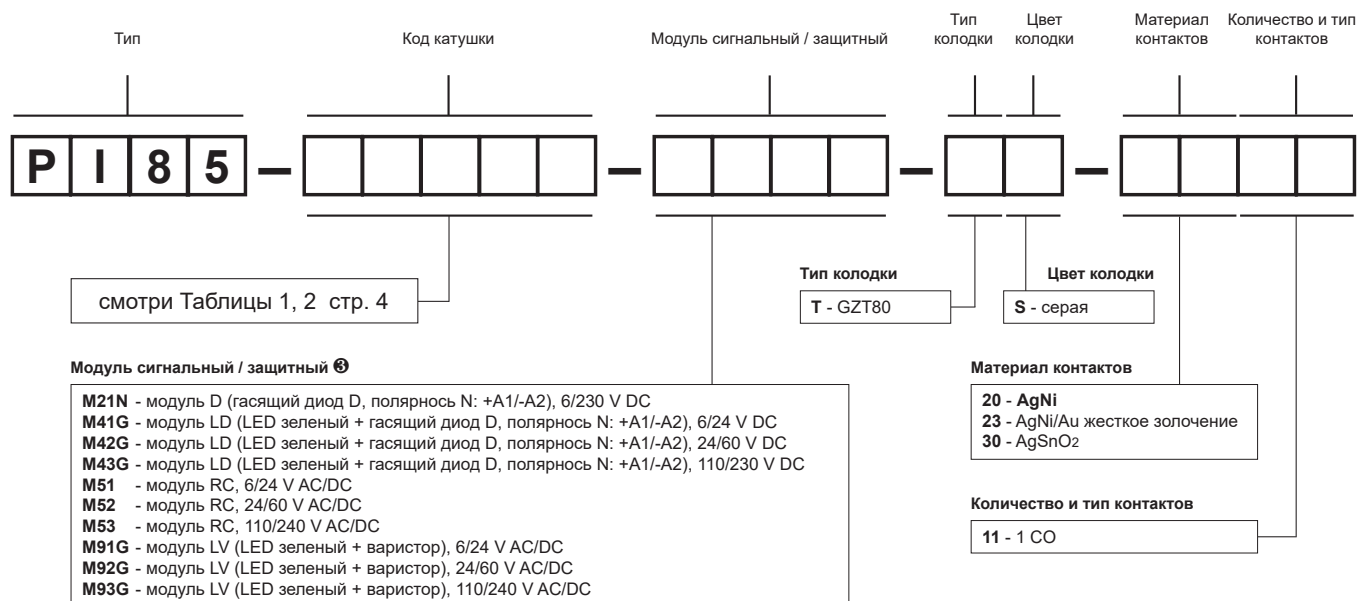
Тип

Код катушки

Модуль сигнальный / защитный

Тип колодки

Цвет колодки

Материал контактов

Количество и тип контактов

P I 8 5 –

смотри Таблицы 1, 2 стр. 4

Тип колодки

T - GZT80

Цвет колодки

S - серая

Модуль сигнальный / защитный ❸

M21N - модуль D (гасящий диод D, полярнось N: +A1/-A2), 6/230 V DC
M41G - модуль LD (LED зеленый + гасящий диод D, полярнось N: +A1/-A2), 6/24 V DC
M42G - модуль LD (LED зеленый + гасящий диод D, полярнось N: +A1/-A2), 24/60 V DC
M43G - модуль LD (LED зеленый + гасящий диод D, полярнось N: +A1/-A2), 110/230 V DC
M51 - модуль RC, 6/24 V AC/DC
M52 - модуль RC, 24/60 V AC/DC
M53 - модуль RC, 110/240 V AC/DC
M91G - модуль LV (LED зеленый + варистор), 6/24 V AC/DC
M92G - модуль LV (LED зеленый + варистор), 24/60 V AC/DC
M93G - модуль LV (LED зеленый + варистор), 110/240 V AC/DC

Материал контактов

20 - AgNi
23 - AgNi/Au жесткое золочение
30 - AgSnO$_2$

Количество и тип контактов

11 - 1 CO